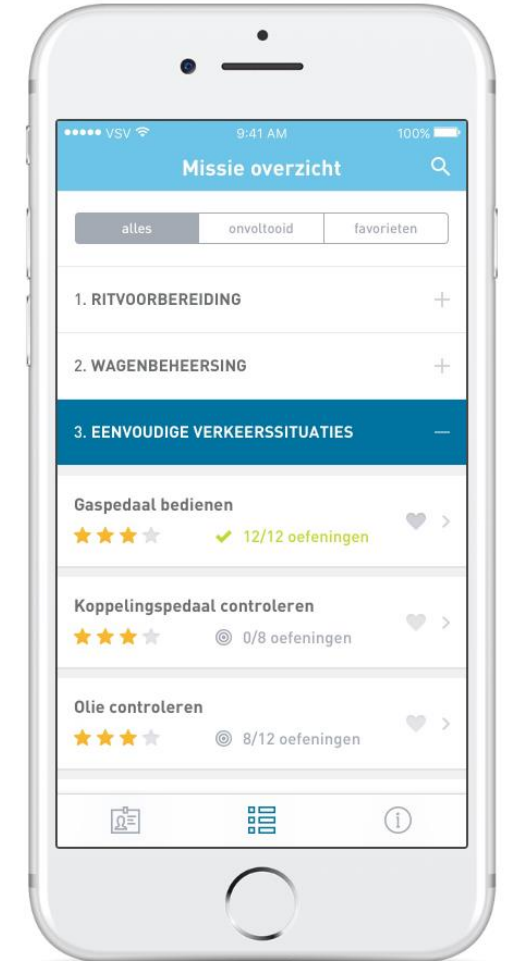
●●●●● VSV 9:41 AM 100%

Missie overzicht

alles | onvoltooid | favorieten

1. RITVOORBEREIDING +

2. WAGENBEHEERSING +

3. EENVOUDIGE VERKEERSSITUATIES —

Gaspedaal bedienen
✔ 12/12 oefeningen

Koppelingspedaal controleren
0/8 oefeningen

Olie controleren
8/12 oefeningen